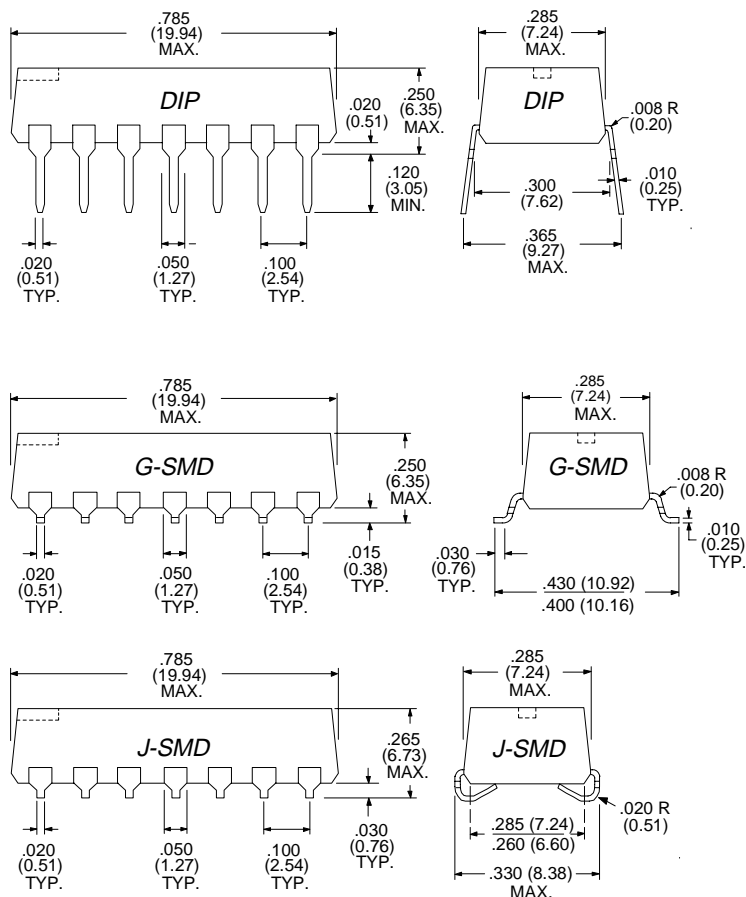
.785
(19.94)
MAX.

DIP

.250
(6.35)
MAX.

.020
(0.51)

.120
(3.05)
MIN.

.020
(0.51)
TYP.

.050
(1.27)
TYP.

.100
(2.54)
TYP.

.285
(7.24)
MAX.

DIP

.008 R
(0.20)

.300
(7.62)

.010
(0.25)
TYP.

.365
(9.27)
MAX.

.785
(19.94)
MAX.

G-SMD

.250
(6.35)
MAX.

.015
(0.38)
TYP.

.020
(0.51)
TYP.

.050
(1.27)
TYP.

.100
(2.54)
TYP.

.285
(7.24)
MAX.

G-SMD

.008 R
(0.20)

.010
(0.25)
TYP.

.030
(0.76)
TYP.

.430 (10.92)
.400 (10.16)

.785
(19.94)
MAX.

J-SMD

.265
(6.73)
MAX.

.030
(0.76)
TYP.

.020
(0.51)
TYP.

.050
(1.27)
TYP.

.100
(2.54)
TYP.

.285
(7.24)
MAX.

J-SMD

.020 R
(0.51)

.285 (7.24)
.260 (6.60)

.330 (8.38)
MAX.